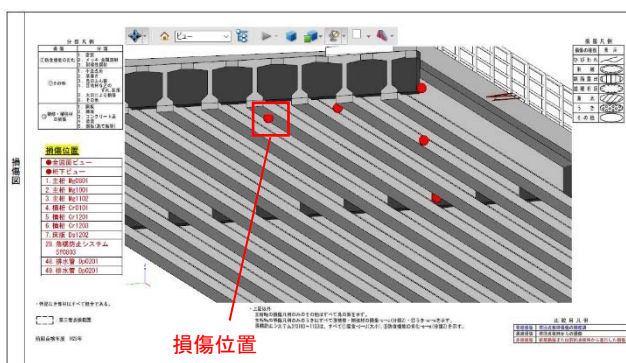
損傷図

分 類 凡 例

ビュー

損傷位置
●全回面ビュー
●桁下ビュー
1. 主桁 Mg0801
2. 主桁 Mg1001
3. 主桁 Mg1102
4. 横桁 Cr1001
5. 横桁 Cr1201
6. 横桁 Cr1203
7. 床版 Ds1202
42. 漏水
48. 排水管 Dp0201
48. 排水管 Dp0201

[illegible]

損傷位置

出 現 凡 例